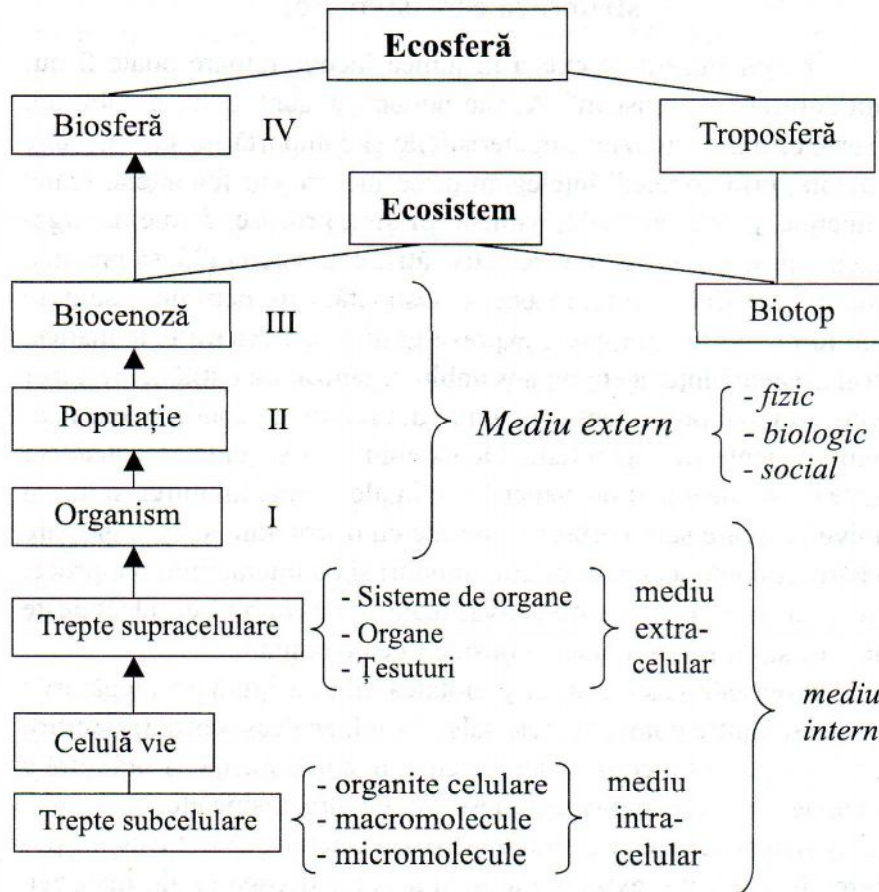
Ecosferă

Biosferă IV

Troposferă

Ecosistem

Biocenoză III

Biotop

Populație II

Mediu extern

- fizic
- biologic
- social

Organism I

Trepte supracelulare

- Sisteme de organe
- Organe
- Țesuturi

mediu extracelular

mediu intern

Celulă vie

Trepte subcelulare

- organite celulare
- macromolecule
- micromolecule

mediu intracelular